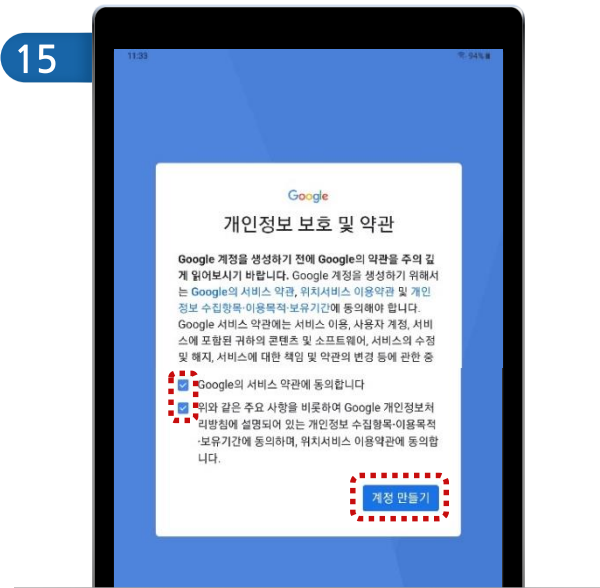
15

11:33

94%

Google

개인정보 보호 및 약관

Google 계정을 생성하기 전에 Google의 약관을 주의 깊게 읽어보시기 바랍니다. Google 계정을 생성하기 위해서는 Google의 서비스 약관, 위치서비스 이용약관 및 개인정보 수집항목·이용목적·보유기간에 동의해야 합니다. Google 서비스 약관에는 서비스 이용, 사용자 계정, 서비스에 포함된 귀하의 콘텐츠 및 소프트웨어, 서비스의 수정 및 해지, 서비스에 대한 책임 및 약관의 변경 등에 관한 중

Google의 서비스 약관에 동의합니다

위와 같은 주요 사항을 비롯하여 Google 개인정보처리방침에 설명되어 있는 개인정보 수집항목·이용목적·보유기간에 동의하며, 위치서비스 이용약관에 동의합니다.

계정 만들기